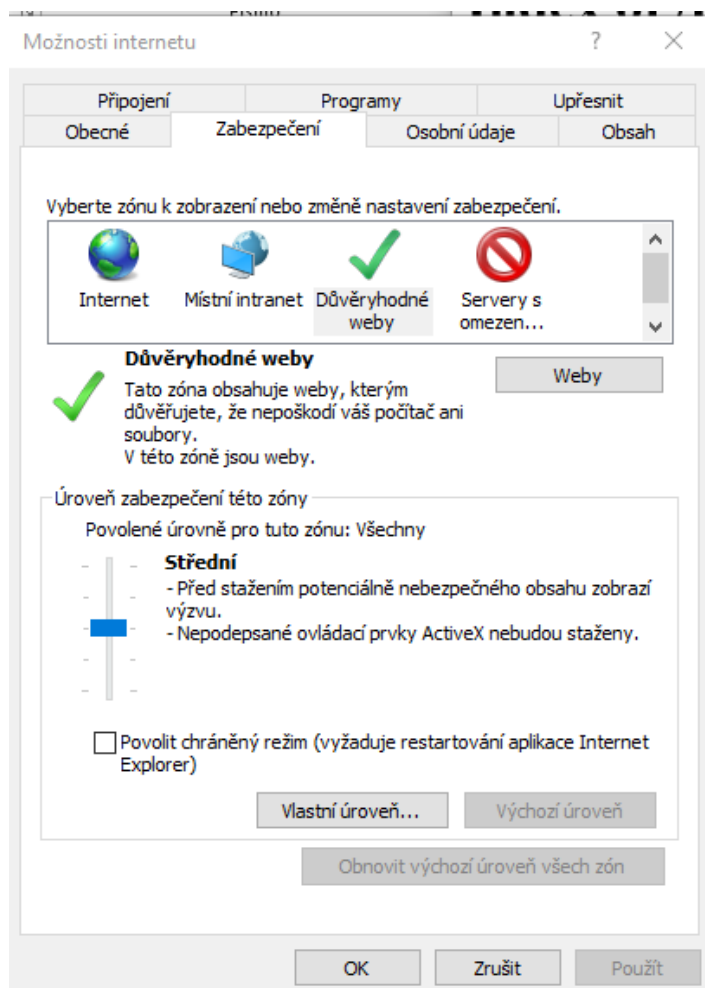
Možnosti internetu

?

Připojení
Programy
Upřesnit
Obecné
Zabezpečení
Osobní údaje
Obsah

Vyberte zónu k zobrazení nebo změně nastavení zabezpečení.

Internet
Místní intranet
Důvěryhodné weby
Servery s omezen...

Důvěryhodné weby
Tato zóna obsahuje weby, kterým důvěřujete, že nepoškodí váš počítač ani soubory.
V této zóně jsou weby.

Weby

Úroveň zabezpečení této zóny
Povolené úrovně pro tuto zónu: Všechny

Střední
- Před stažením potenciálně nebezpečného obsahu zobrazí výzvu.
- Nepodepsané ovládací prvky ActiveX nebudou staženy.

Povolit chráněný režim (vyžaduje restartování aplikace Internet Explorer)

Vlastní úroveň...
Výchozí úroveň

Obnovit výchozí úroveň všech zón

OK
Zrušit
Použít